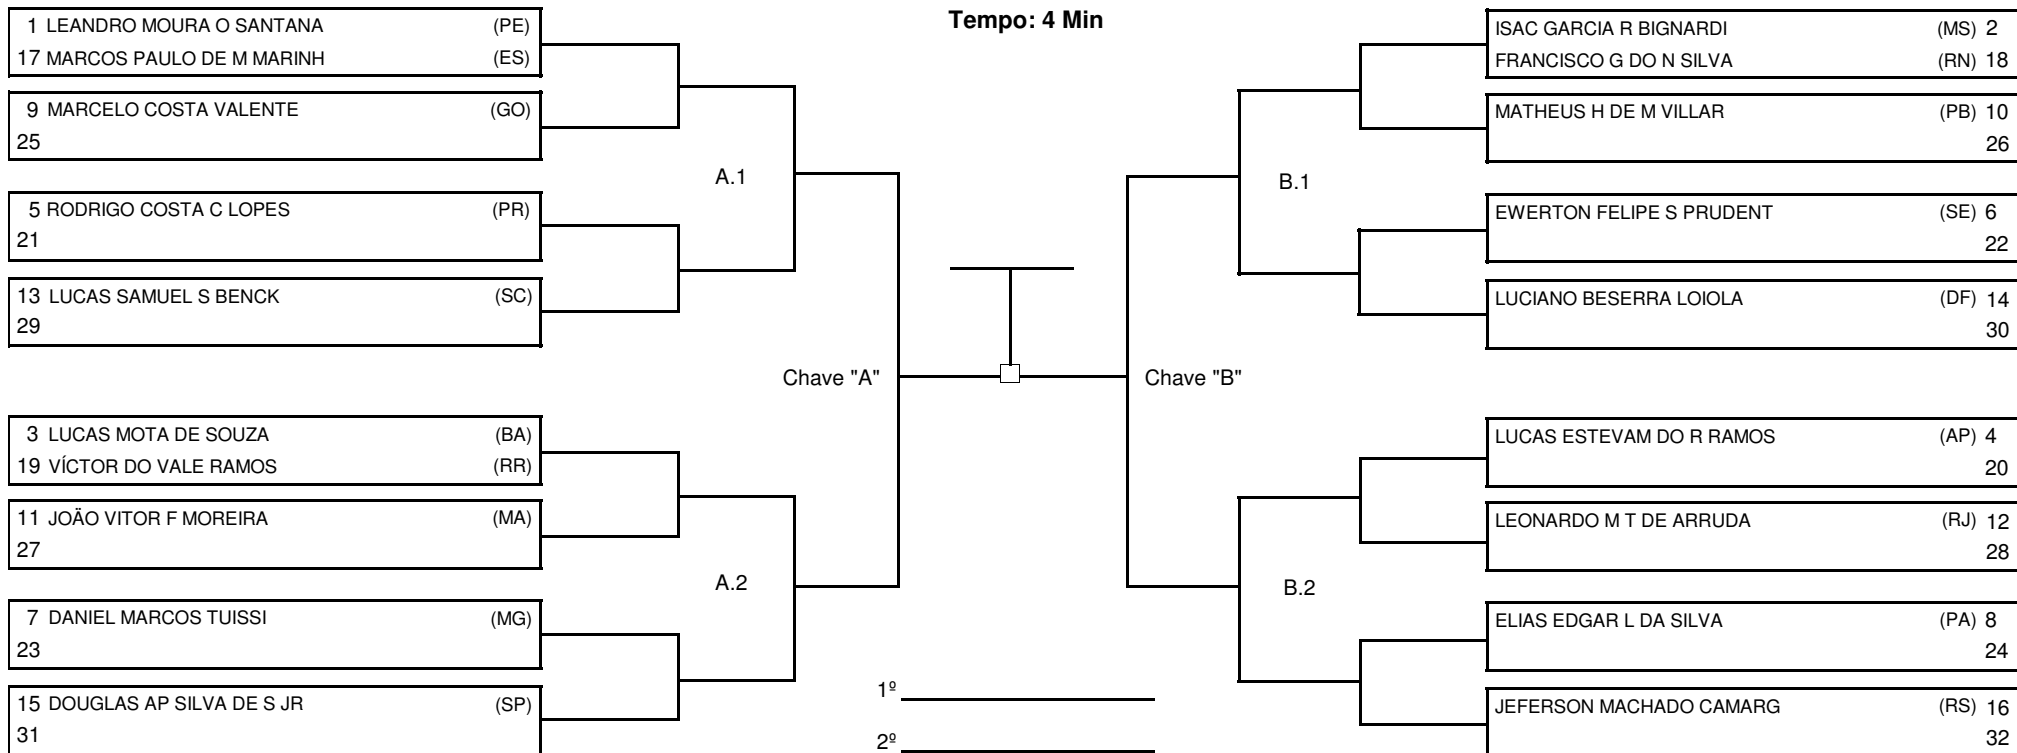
Tempo: 4 Min

1 LEANDRO MOURA O SANTANA (PE)
17 MARCOS PAULO DE M MARINH (ES)

9 MARCELO COSTA VALENTE (GO)
25

A.1

5 RODRIGO COSTA C LOPES (PR)
21

13 LUCAS SAMUEL S BENCK (SC)
29

Chave "A"

3 LUCAS MOTA DE SOUZA (BA)
19 VÍCTOR DO VALE RAMOS (RR)

11 JOÃO VITOR F MOREIRA (MA)
27

A.2

7 DANIEL MARCOS TUISSI (MG)
23

15 DOUGLAS AP SILVA DE S JR (SP)
31

1º

2º

ISAC GARCIA R BIGNARDI (MS) 2
FRANCISCO G DO N SILVA (RN) 18

MATHEUS H DE M VILLAR (PB) 10
26

B.1

EWERTON FELIPE S PRUDENT (SE) 6
22

LUCIANO BESERRA LOIOLA (DF) 14
30

Chave "B"

LUCAS ESTEVAM DO R RAMOS (AP) 4
20

LEONARDO M T DE ARRUDA (RJ) 12
28

B.2

ELIAS EDGAR L DA SILVA (PA) 8
24

JEFERSON MACHADO CAMARG (RS) 16
32